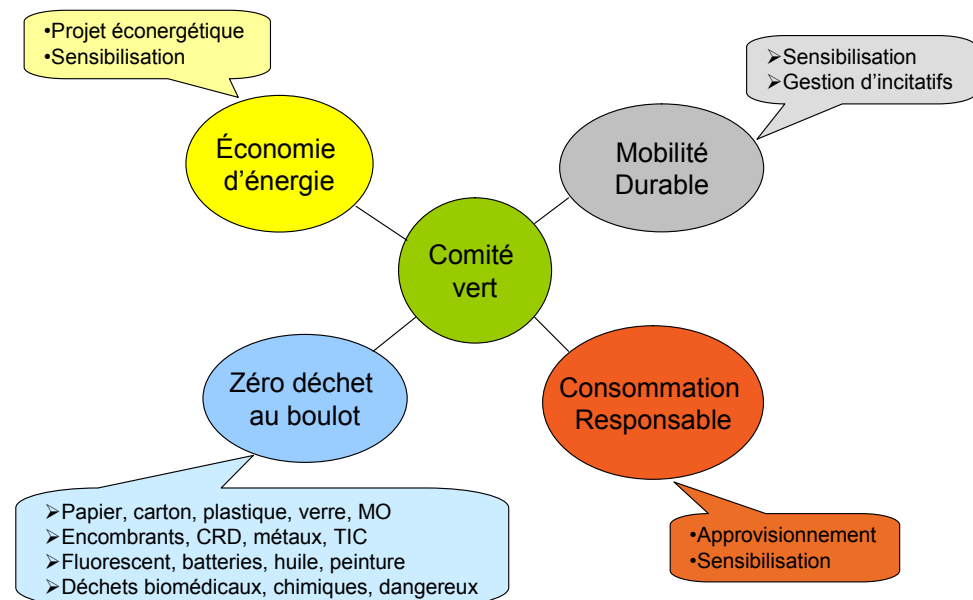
•Projet éconergétique
•Sensibilisation

Économie d’énergie

➢Sensibilisation
➢Gestion d’incitatifs

Mobilité Durable

Comité vert

Zéro déchet au boulot

Consommation Responsable

➢Papier, carton, plastique, verre, MO
➢Encombrants, CRD, métaux, TIC
➢Fluorescent, batteries, huile, peinture
➢Déchets biomédicaux, chimiques, dangereux

•Approvisionnement
•Sensibilisation